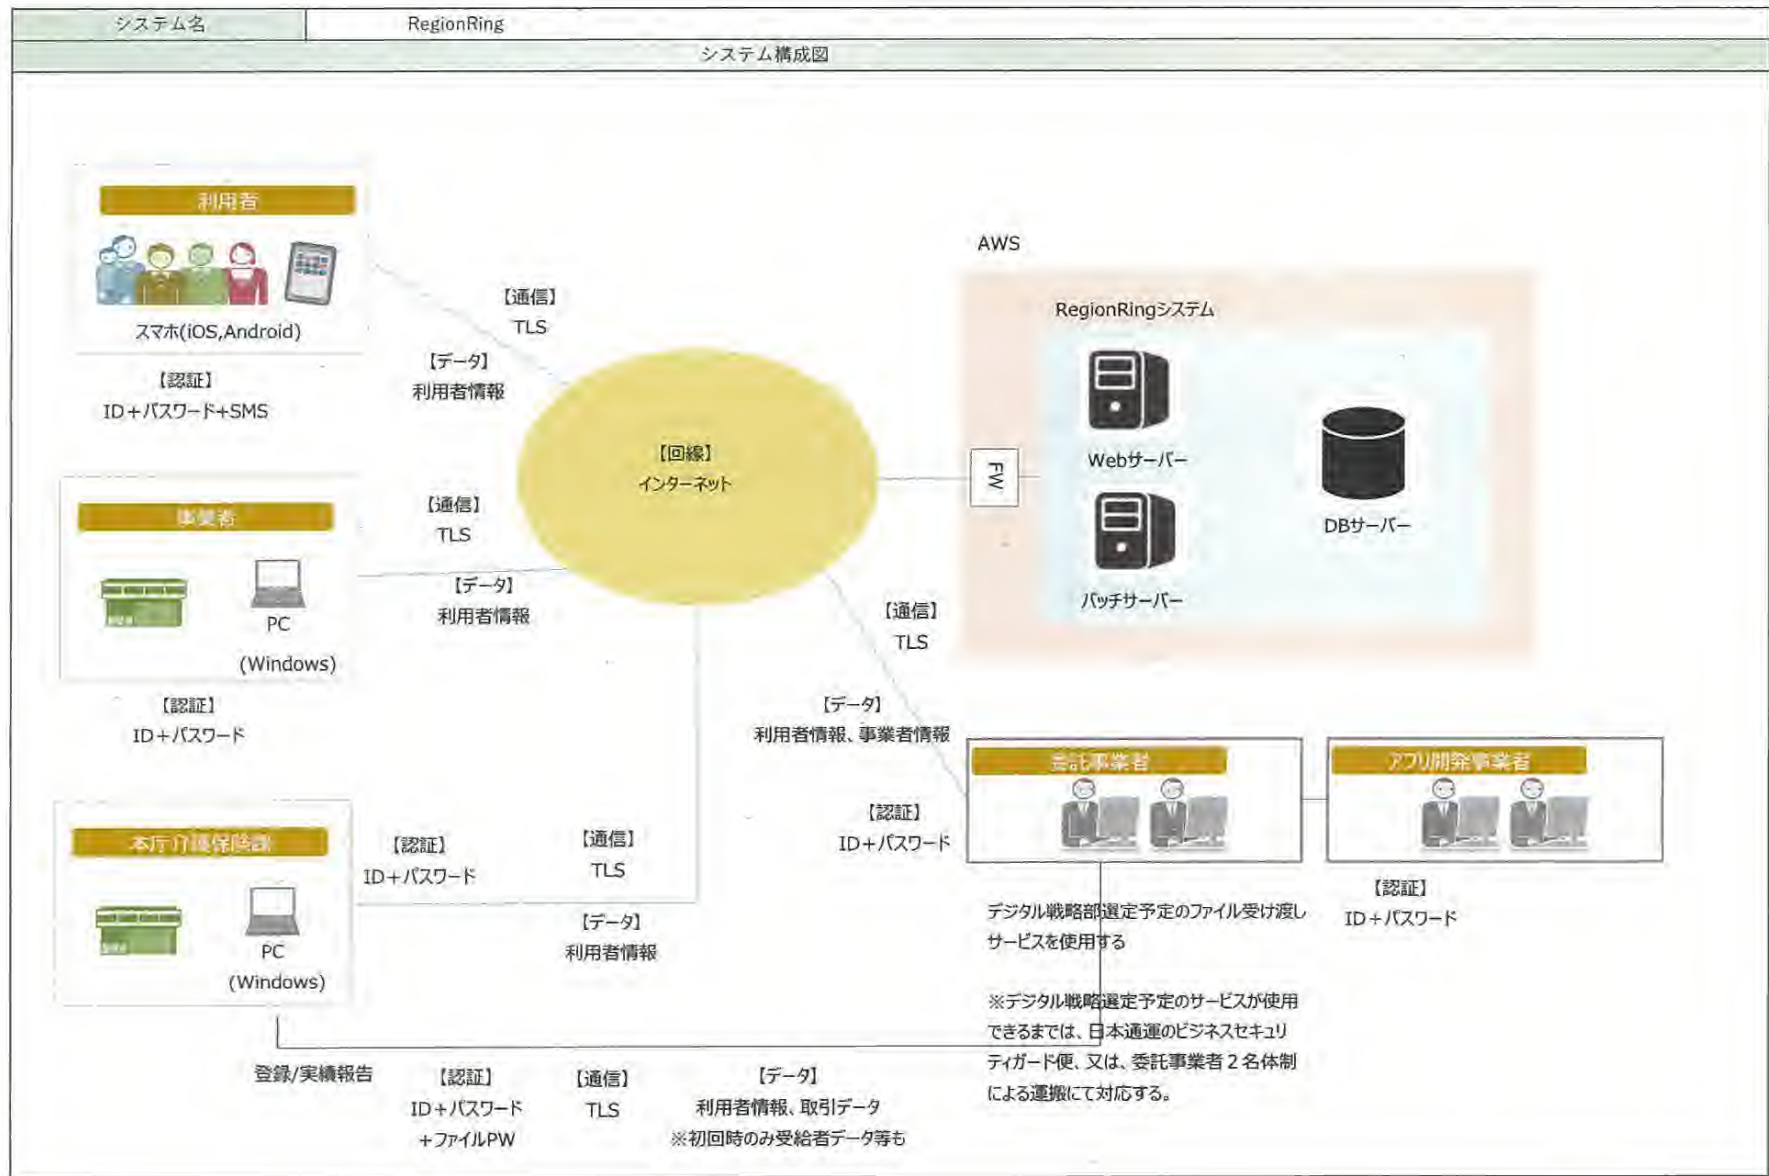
| システム名 | RegionRing |
|---|---|

システム構成図

利用者

スマホ(iOS,Android)

【認証】
ID＋パスワード+SMS

【通信】
TLS

【データ】
利用者情報

【回線】
インターネット

AWS

RegionRingシステム

FW

Webサーバー

バッチサーバー

DBサーバー

事業者

PC
(Windows)

【認証】
ID＋パスワード

【通信】
TLS

【データ】
利用者情報

【通信】
TLS

【データ】
利用者情報、事業者情報

委託事業者

アプリ開発事業者

【認証】
ID＋パスワード

【認証】
ID＋パスワード

本庁介護保険課

PC
(Windows)

【認証】
ID＋パスワード

【通信】
TLS

【データ】
利用者情報

デジタル戦略部選定予定のファイル受け渡しサービスを使用する

※デジタル戦略選定予定のサービスが使用できるまでは、日本通運のビジネスセキュリティガード便、又は、委託事業者２名体制による運搬にて対応する。

登録/実績報告

【認証】
ID＋パスワード
＋ファイルPW

【通信】
TLS

【データ】
利用者情報、取引データ
※初回時のみ受給者データ等も